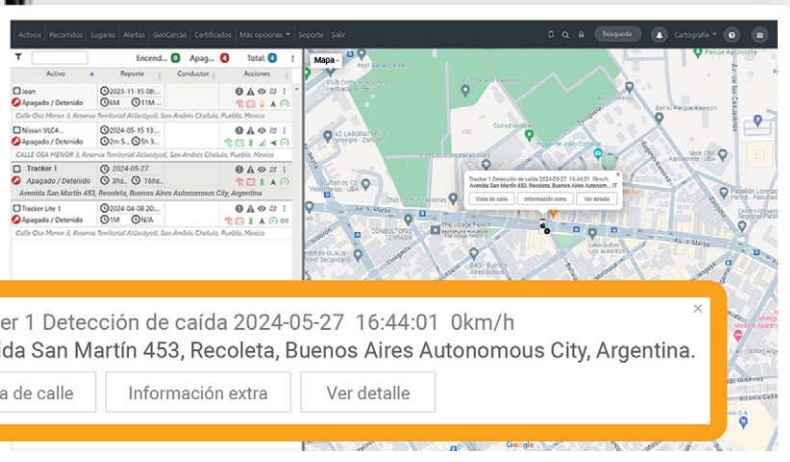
Activos Recorridos Lugares Alertas GeoCercas Certificados Más opciones Soporte Salir

Búsqueda Cartografía

Encend... 0 Apag... 4 Total: 4

Activo Reporte Conductor Acciones

Jean
Apagado / Detenido
2023-11-15 08:...
6M 11M...
Calle Oso Menor 3, Reserva Territorial Atlixcáyotl, San Andrés Cholula, Puebla, Mexico

Nissan VLC4...
Apagado / Detenido
2024-05-15 13:...
2m 5... 5h 3...
CALLE OSA MENOR 3, Reserva Territorial Atlixcáyotl, San Andrés Cholula, Puebla, Mexico

Tracker 1
Apagado / Detenido
2024-05-27
3hs. 16hs.
Avenida San Martín 453, Recoleta, Buenos Aires Autonomous City, Argentina

Tracker Lite 1
Apagado / Detenido
2024-04-08 20:...
1M N/A
Calle Oso Menor 3, Reserva Territorial Atlixcáyotl, San Andrés Cholula, Puebla, Mexico

Mapa

Tracker 1 Detección de caída 2024-05-27 16:44:01 0km/h
Avenida San Martín 453, Recoleta, Buenos Aires Autonom... IT
Vista de calle Información extra Ver detalle

×
er 1 Detección de caída 2024-05-27 16:44:01 0km/h
da San Martín 453, Recoleta, Buenos Aires Autonomous City, Argentina.
a de calle Información extra Ver detalle

Google